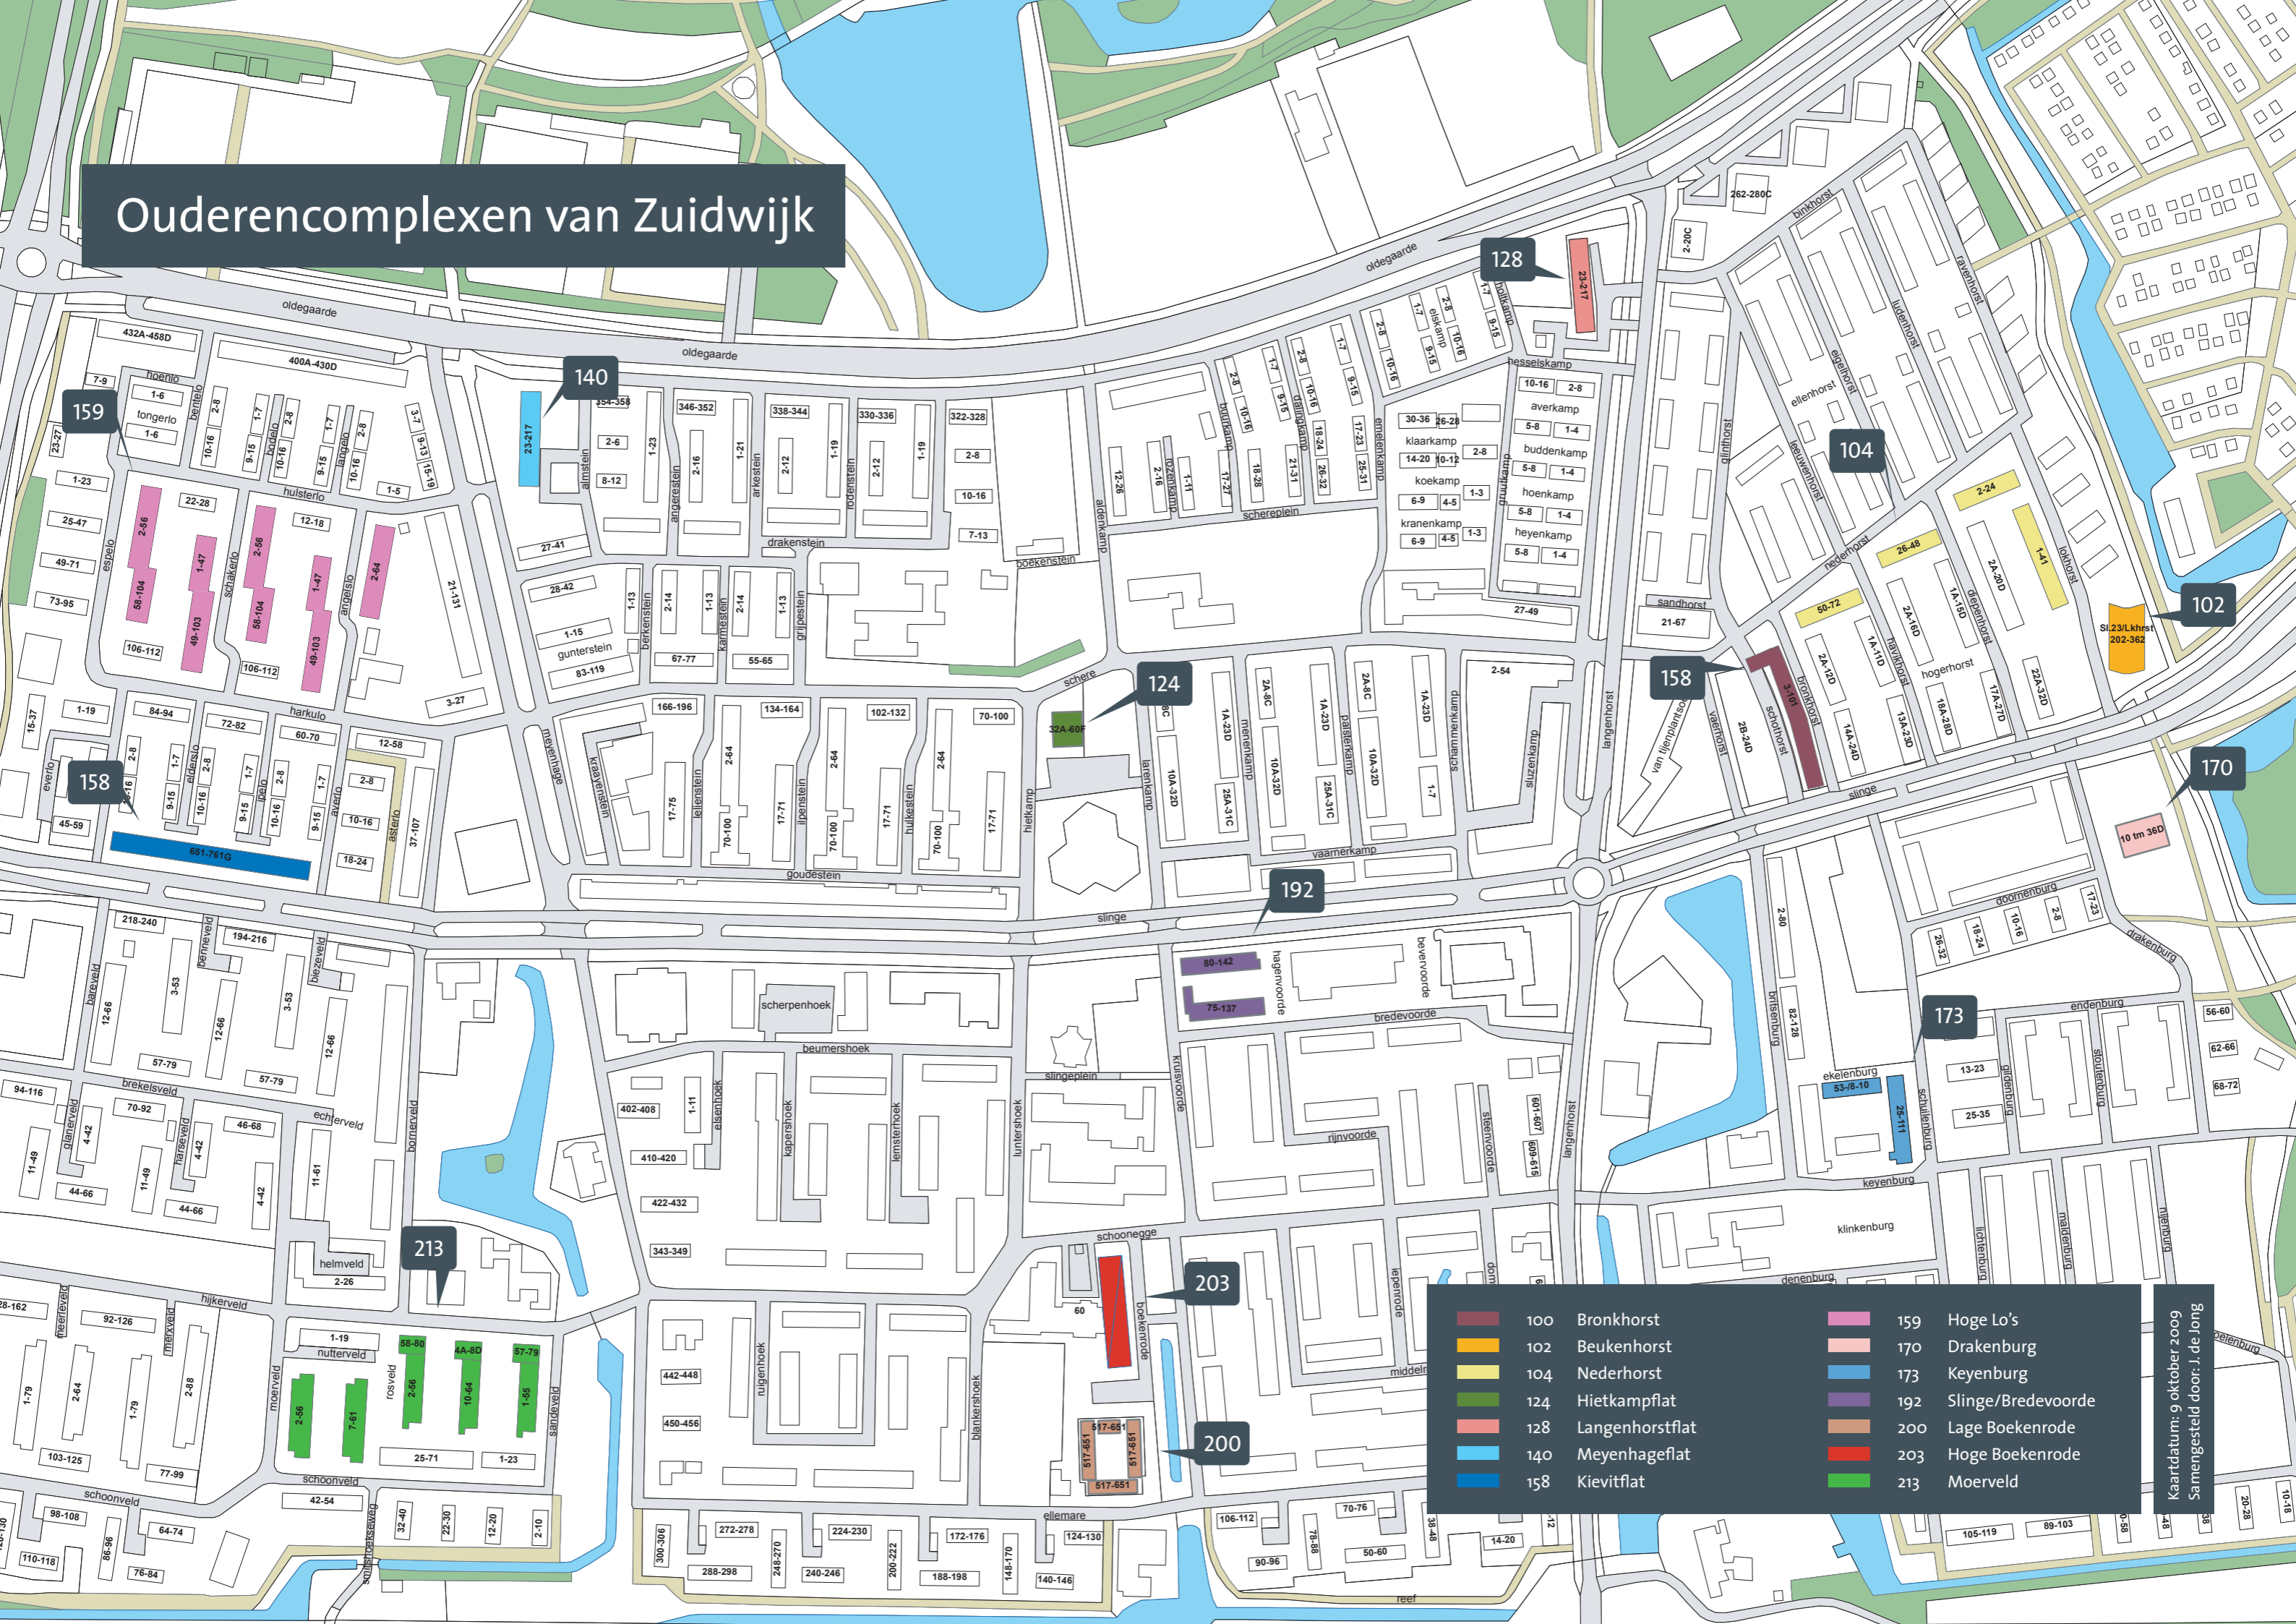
Ouderencomplexen van Zuidwijk

oldegaarde
oldegaarde
oldegaarde

128
140
159
104
102
158
124
158
170
192
173
213
203
200

| | | | | |
|---|---|---|---|---|
| | 100 | Bronkhorst | 159 | Hoge Lo's |
| | 102 | Beukenhorst | 170 | Drakenburg |
| | 104 | Nederhorst | 173 | Keyenburg |
| | 124 | Hietkampflat | 192 | Slinge/Bredevoorde |
| | 128 | Langenhorstflat | 200 | Lage Boekenrode |
| | 140 | Meyenhageflat | 203 | Hoge Boekenrode |
| | 158 | Kievitflat | 213 | Moerveld |

Kaartdatum: 9 oktober 2009
Samengesteld door: J. de Jong

432A-458D
400A-430D
hoenlo
tongerlo
bentelo
hengelo
hulsterlo
schakerlo
espelo
angelslo
harkulo
everlo
elderslo
ipelo
averlo
asterlo
651-761G
almstein
angerstein
arkestein
rodenstein
drakenstein
boekenstein
gunterstein
berkenstein
karnstein
gripstein
meyenhage
kraayenstein
ellenstein
ipenstein
hulkestein
goudestein
schere
hietkamp
aldenkamp
schereplein
emelenkamp
averkamp
klaarkamp
buddenkamp
koekamp
hoenkamp
kranenkamp
heyenkamp
hesselskamp
balkkamp
elskamp
groenkamp
lozenkamp
burgkamp
drainkamp
latenkamp
menenkamp
pasterkamp
schammenkamp
sluizenkamp
vaarnerkamp
langenhorst
sandhorst
van tijenplantsoen
vaarthorst
schothorst
bronkhorst
ellenhorst
eigelhorst
leeuwenhorst
binkhorst
ludenhorst
ravenhorst
lokhorst
nederhorst
havikhorst
hogerhorst
diepenhorst
olinhorst
SL23/Lkhrst 202-362
10 tm 36D
slinge
doornenburg
drakenburg
endenburg
ekelenburg
keyenburg
klinkenburg
denenburg
schuilenburg
gildenburg
stoutenburg
lichtenburg
maldenburg
rijnenburg
britsenburg
hagenvoorde
bevervoorde
bredevoorde
krusvoorde
rijnvoorde
steenvoorde
ijepenrode
boekenrode
schoonegge
ellemare
reef
middel
slingeplein
scherpenhoek
beumershoek
elsenhoek
kapershoek
lemsterhoek
luntershoek
rugenhoek
blankershoek
bareveld
denneveld
biezeveld
brekelsveld
echterveld
glanerveld
hareveld
borneveld
helmveld
hijkerveld
meerteveld
melkveld
moerveld
nutterveld
rosveld
sandeveld
schoonveld
smitshoeksweg
53-/8-10
25-111
80-142
75-137
32A-60F
23-217